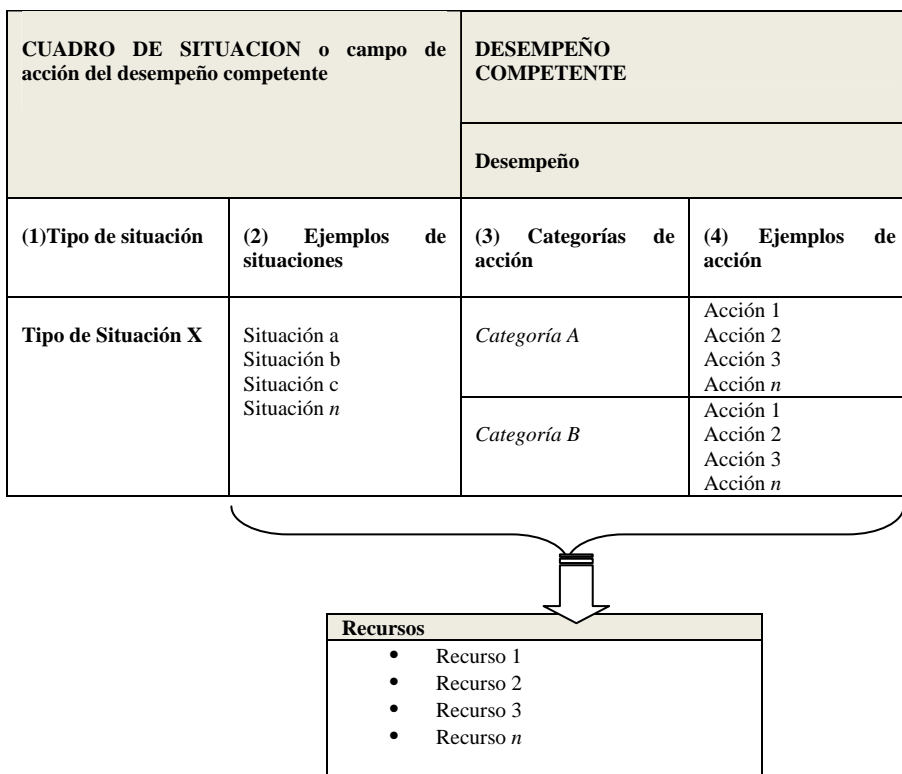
| CUADRO DE SITUACION o campo de acción del desempeño competente | | DESEMPEÑO COMPETENTE | |
|---|---|---|---|
| | | Desempeño | |
| (1)Tipo de situación | (2) Ejemplos de situaciones | (3) Categorías de acción | (4) Ejemplos de acción |
| Tipo de Situación X | Situación a Situación b Situación c Situación $n$ | *Categoría A* | Acción 1 Acción 2 Acción 3 Acción $n$ |
| | | *Categoría B* | Acción 1 Acción 2 Acción 3 Acción $n$ |

Recursos
- Recurso 1
- Recurso 2
- Recurso 3
- Recurso $n$